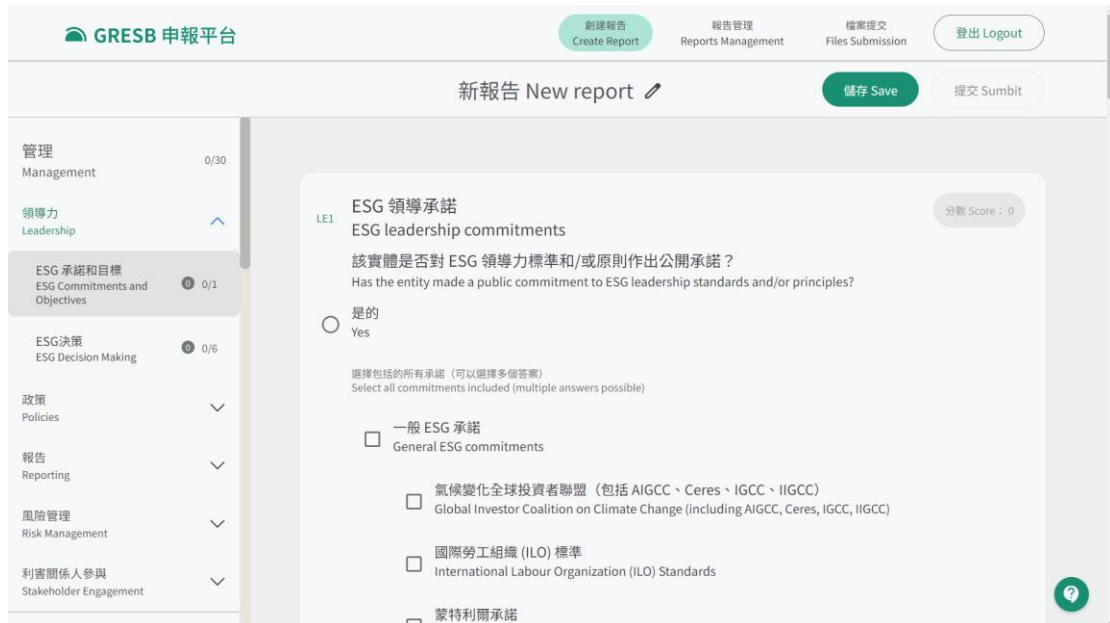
GRESB 申報平台

創建報告
Create Report

報告管理
Reports Management

檔案提交
Files Submission

登出 Logout

新報告 New report

儲存 Save

提交 Sumbit

管理
Management
0/30

領導力
Leadership

ESG 承諾和目標
ESG Commitments and Objectives
0 0/1

ESG決策
ESG Decision Making
0 0/6

政策
Policies

報告
Reporting

風險管理
Risk Management

利害關係人參與
Stakeholder Engagement

LE1

ESG 領導承諾
ESG leadership commitments

分數 Score：0

該實體是否對 ESG 領導力標準和/或原則作出公開承諾？
Has the entity made a public commitment to ESG leadership standards and/or principles?

是的
Yes

選擇包括的所有承諾（可以選擇多個答案）
Select all commitments included (multiple answers possible)

一般 ESG 承諾
General ESG commitments

氣候變化全球投資者聯盟（包括 AIGCC、Ceres、IGCC、IIGCC）
Global Investor Coalition on Climate Change (including AIGCC, Ceres, IGCC, IIGCC)

國際勞工組織 (ILO) 標準
International Labour Organization (ILO) Standards

蒙特利爾承諾